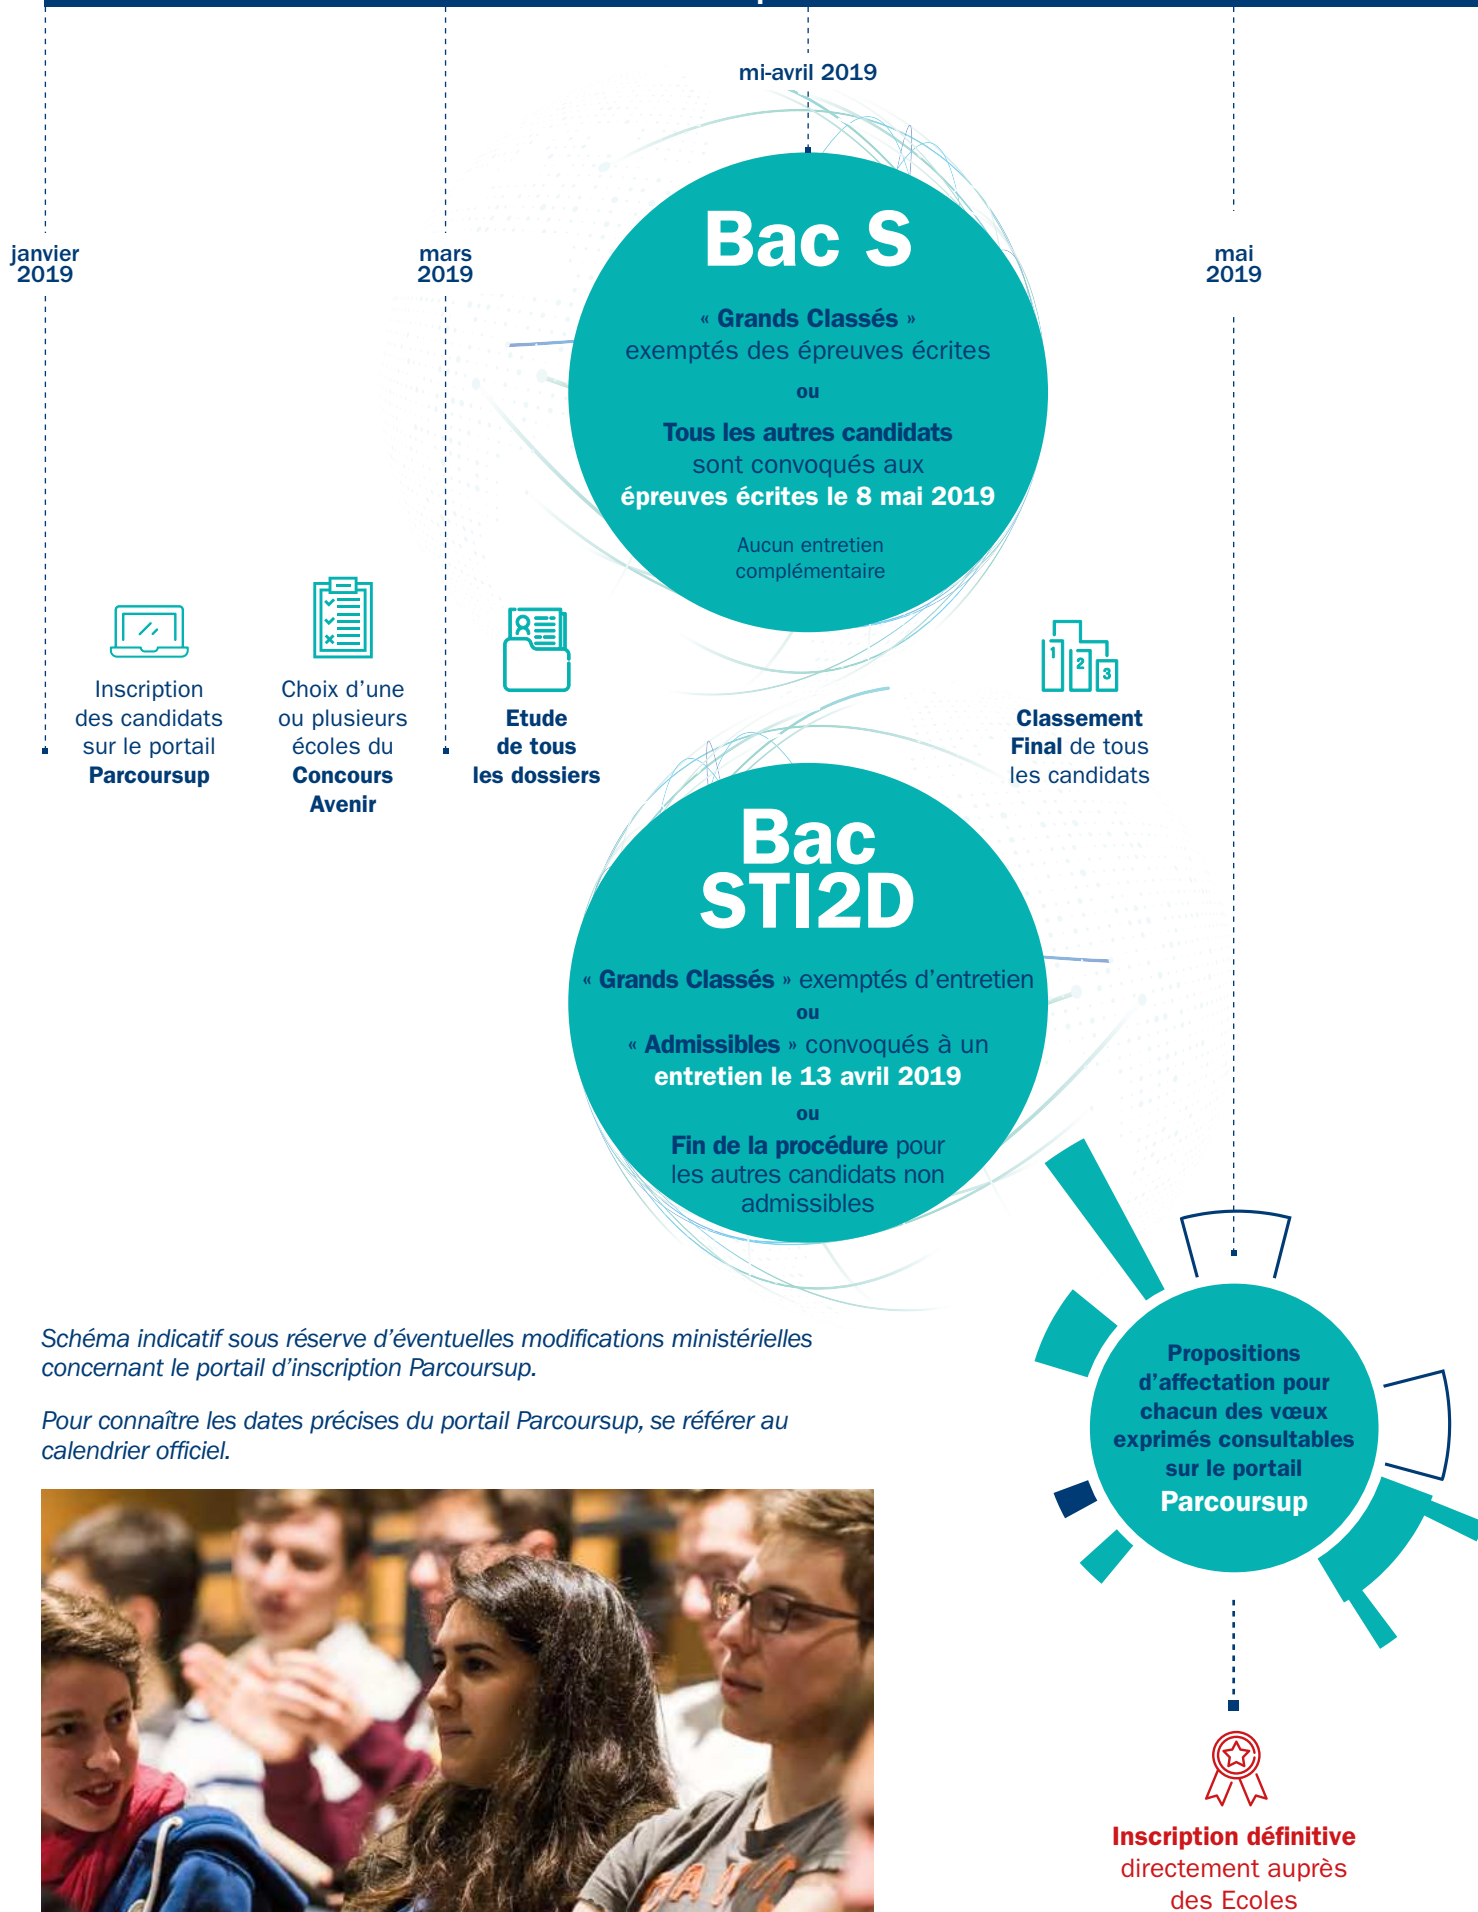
mi-avril 2019

janvier 2019

mars 2019

mai 2019

Bac S

« Grands Classés » exemptés des épreuves écrites

ou

Tous les autres candidats sont convoqués aux épreuves écrites le 8 mai 2019

Aucun entretien complémentaire

Inscription des candidats sur le portail Parcoursup

Choix d'une ou plusieurs écoles du Concours Avenir

Etude de tous les dossiers

1 2 3

Classement Final de tous les candidats

Bac STI2D

« Grands Classés » exemptés d'entretien

ou

« Admissibles » convoqués à un entretien le 13 avril 2019

ou

Fin de la procédure pour les autres candidats non admissibles

Schéma indicatif sous réserve d'éventuelles modifications ministérielles concernant le portail d'inscription Parcoursup.

Pour connaître les dates précises du portail Parcoursup, se référer au calendrier officiel.

Propositions d'affectation pour chacun des vœux exprimés consultables sur le portail Parcoursup

Inscription définitive directement auprès des Ecoles